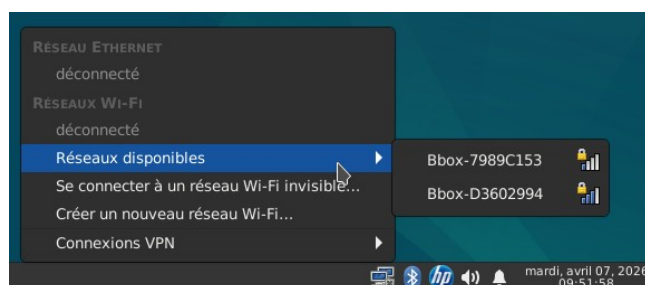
Réseau Ethernet
déconnecté
Réseaux Wi-Fi
déconnecté
Réseaux disponibles
Se connecter à un réseau Wi-Fi invisible...
Créer un nouveau réseau Wi-Fi...
Connexions VPN

Bbox-7989C153
Bbox-D3602994

hp
mardi, avril 07, 2026
09:51:58